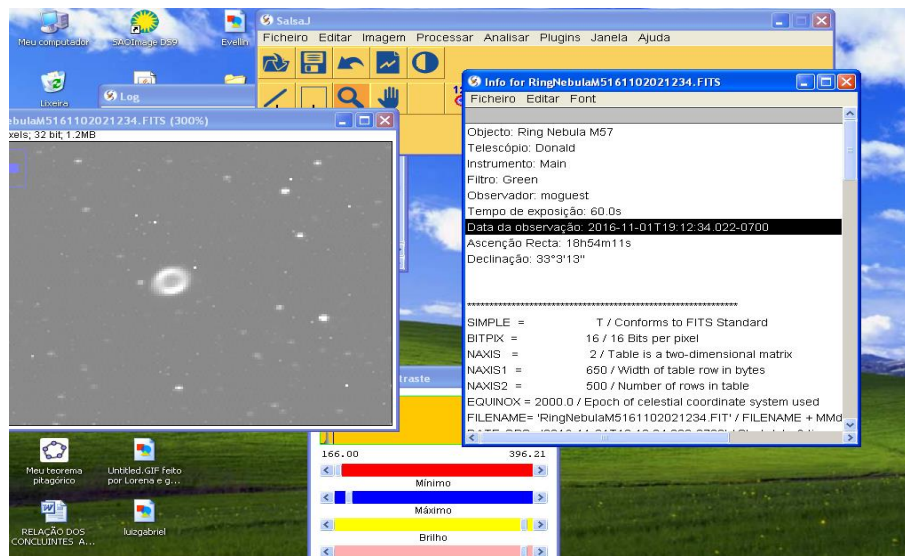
Meu computador

SAOImage DS9

Evellin

Lixeira

Log

SalsaJ

Ficheiro Editar Imagem Processar Analisar Plugins Janela Ajuda

ebulaM5161102021234.FITS (300%)

xels; 32 bit; 1.2MB

Info for RingNebulaM5161102021234.FITS

Ficheiro Editar Font

Objecto: Ring Nebula M57
Telescópio: Donald
Instrumento: Main
Filtro: Green
Observador: moguest
Tempo de exposição: 60.0s
Data da observação: 2016-11-01T19:12:34.022-0700
Ascenção Recta: 18h54m11s
Declinação: 33°3'13"

SIMPLE = T / Conforms to FITS Standard
BITPIX = 16 / 16 Bits per pixel
NAXIS = 2 / Table is a two-dimensional matrix
NAXIS1 = 650 / Width of table row in bytes
NAXIS2 = 500 / Number of rows in table
EQUINOX = 2000.0 / Epoch of celestial coordinate system used
FILENAME= 'RingNebulaM5161102021234.FIT' / FILENAME + MMd
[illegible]

traste

166.00 396.21

Mínimo

Máximo

Brilho

Meu teorema pitagórico

Untitled.GIF Feito por Lorena e g...

RELAÇÃO DOS CONCLUINTES A...

luizgabriel